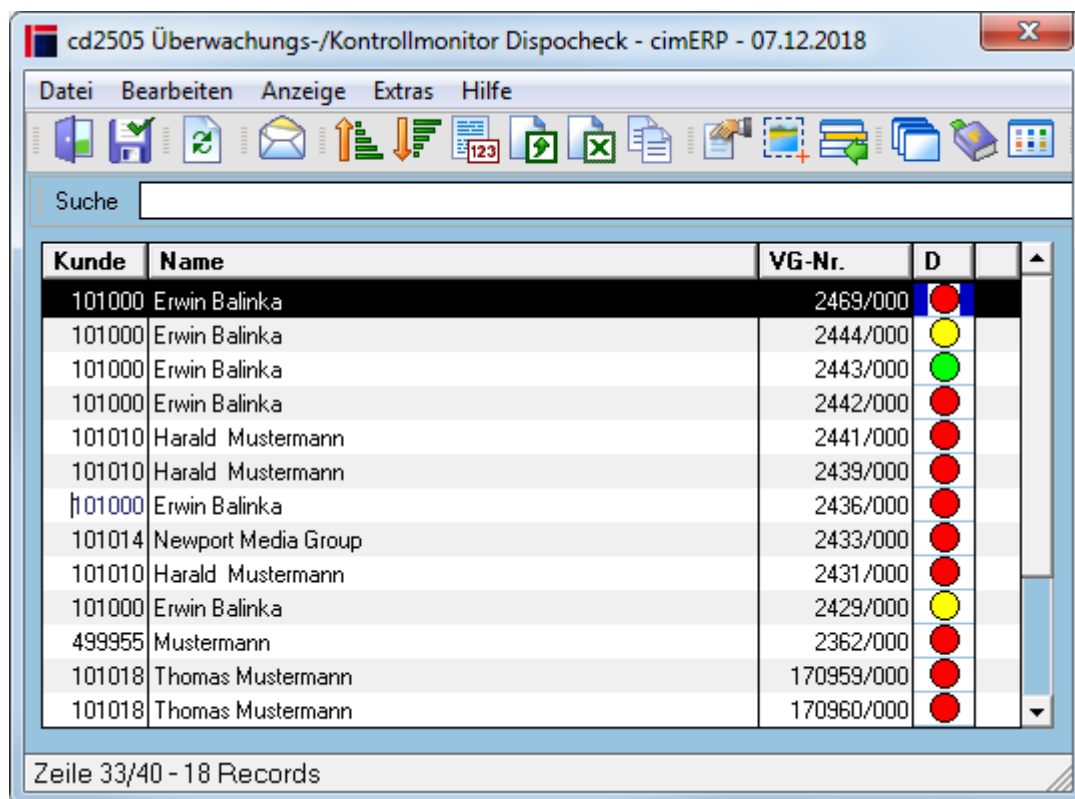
cd2505 Überwachungs-/Kontrollmonitor Dispocheck - cimERP - 07.12.2018

Datei Bearbeiten Anzeige Extras Hilfe

123

Suche

| Kunde | Name | VG-Nr. | D | |
|---|---|---|---|---|
| 101000 | Erwin Balinka | 2469/000 | | |
| 101000 | Erwin Balinka | 2444/000 | | |
| 101000 | Erwin Balinka | 2443/000 | | |
| 101000 | Erwin Balinka | 2442/000 | | |
| 101010 | Harald Mustermann | 2441/000 | | |
| 101010 | Harald Mustermann | 2439/000 | | |
| 101000 | Erwin Balinka | 2436/000 | | |
| 101014 | Newport Media Group | 2433/000 | | |
| 101010 | Harald Mustermann | 2431/000 | | |
| 101000 | Erwin Balinka | 2429/000 | | |
| 499955 | Mustermann | 2362/000 | | |
| 101018 | Thomas Mustermann | 170959/000 | | |
| 101018 | Thomas Mustermann | 170960/000 | | |

Zeile 33/40 - 18 Records